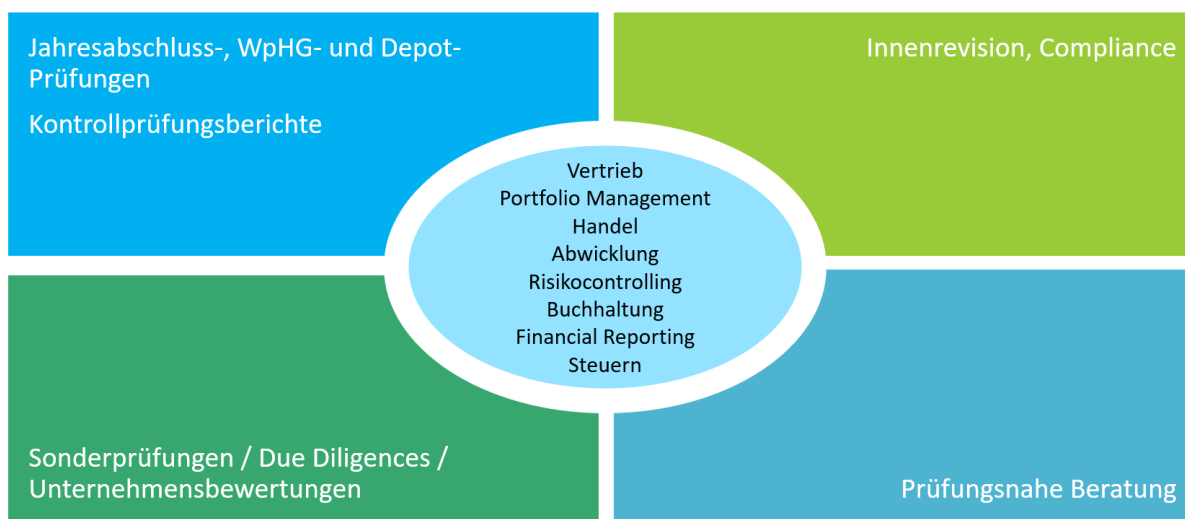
Jahresabschluss-, WpHG- und Depot-Prüfungen

Kontrollprüfungsberichte

Innenrevision, Compliance

Vertrieb
Portfolio Management
Handel
Abwicklung
Risikocontrolling
Buchhaltung
Financial Reporting
Steuern

Sonderprüfungen / Due Diligences / Unternehmensbewertungen

Prüfungsnahe Beratung